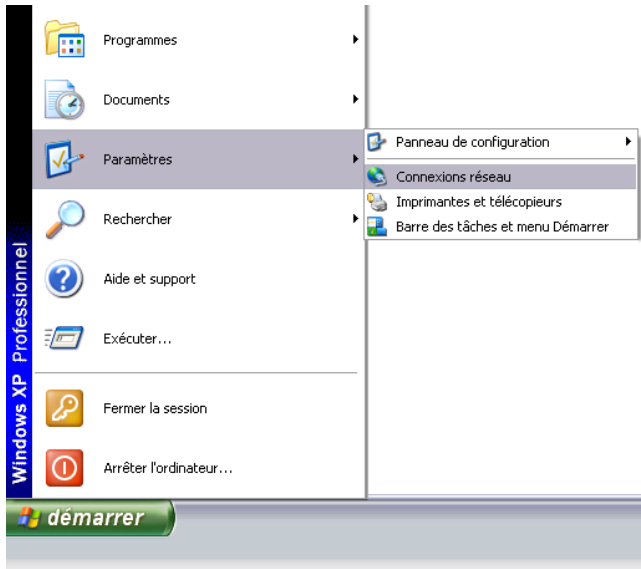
Windows XP Professionnel

Programmes
Documents
Paramètres
Rechercher
Aide et support
Exécuter...
Fermer la session
Arrêter l'ordinateur...

Panneau de configuration
Connexions réseau
Imprimantes et télécopieurs
Barre des tâches et menu Démarrer

démarrer